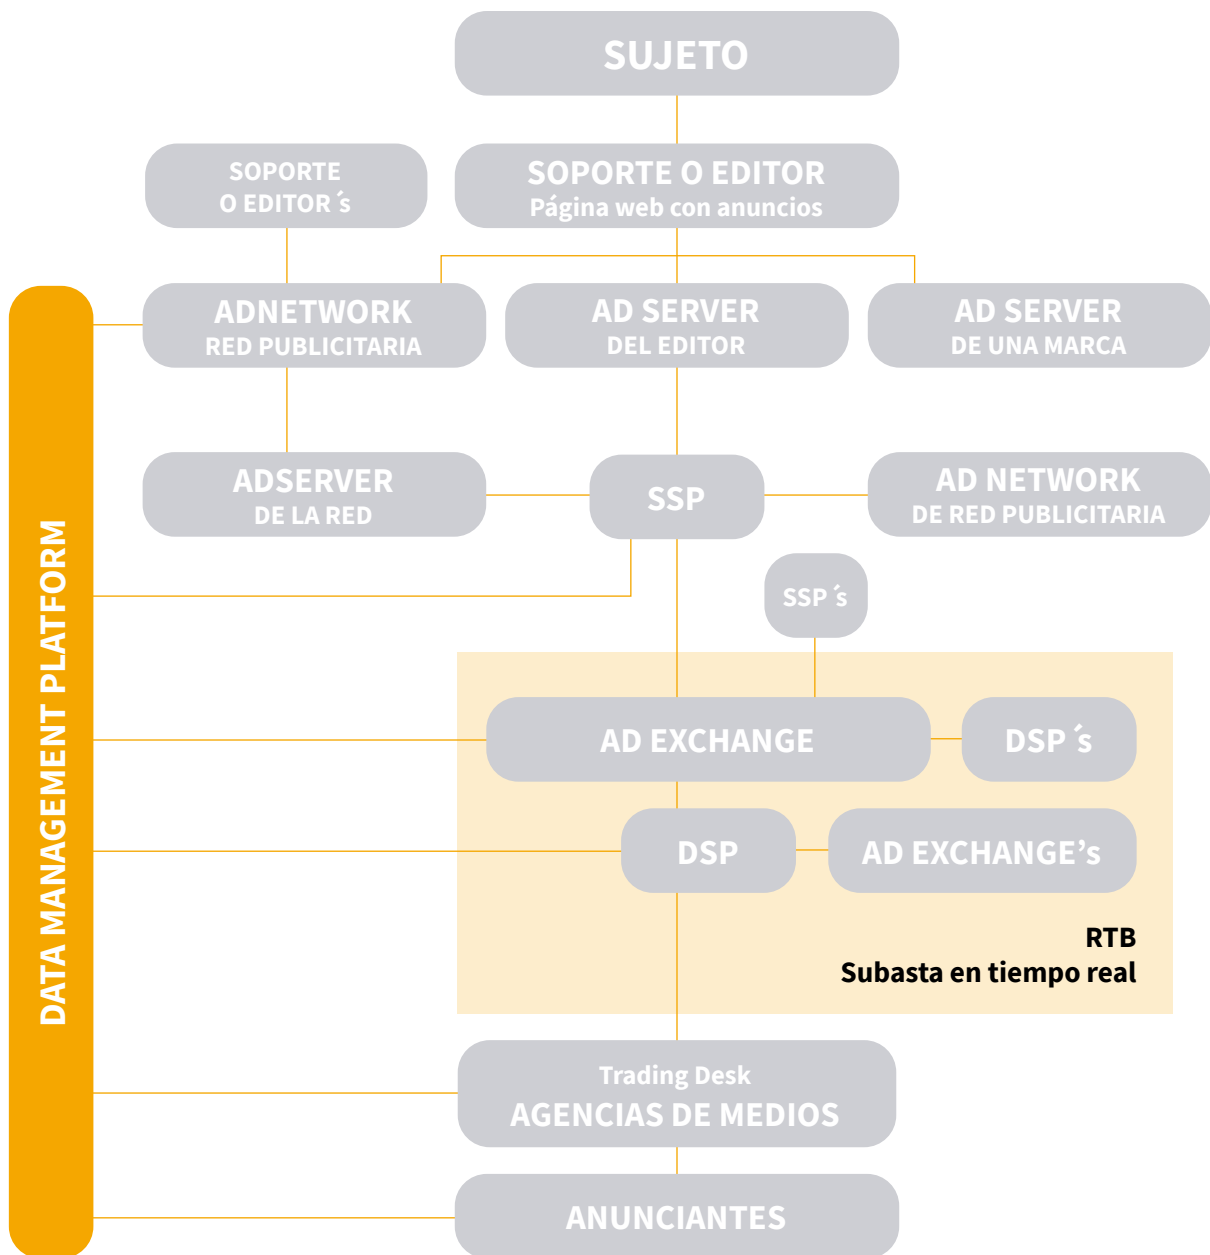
SUJETO

SOPORTE O EDITOR´s

SOPORTE O EDITOR
Página web con anuncios

DATA MANAGEMENT PLATFORM

ADNETWORK
RED PUBLICITARIA

AD SERVER
DEL EDITOR

AD SERVER
DE UNA MARCA

ADSERVER
DE LA RED

SSP

AD NETWORK
DE RED PUBLICITARIA

SSP´s

AD EXCHANGE

DSP´s

DSP

AD EXCHANGE’s

RTB
Subasta en tiempo real

Trading Desk
AGENCIAS DE MEDIOS

ANUNCIANTES